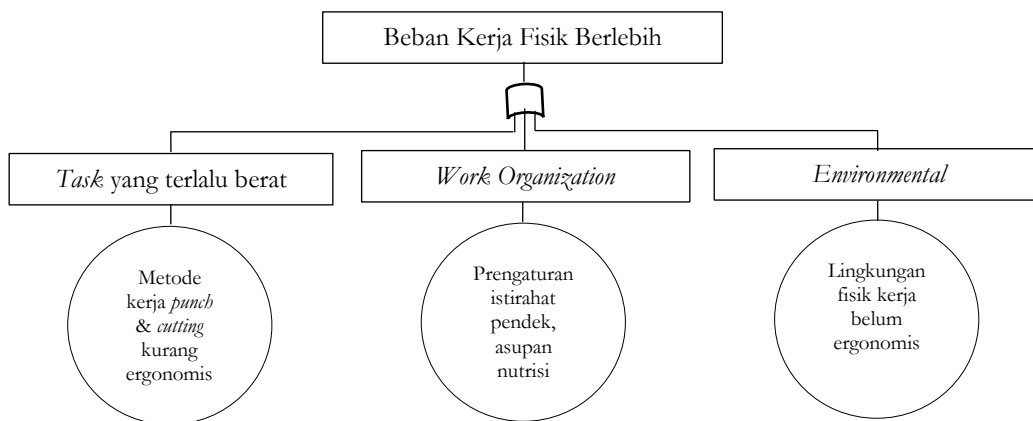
Beban Kerja Fisik Berlebih

*Task* yang terlalu berat

*Work Organization*

*Environmental*

Metode kerja *punch* & *cutting* kurang ergonomis

Pengaturan istirahat pendek, asupan nutrisi

Lingkungan fisik kerja belum ergonomis